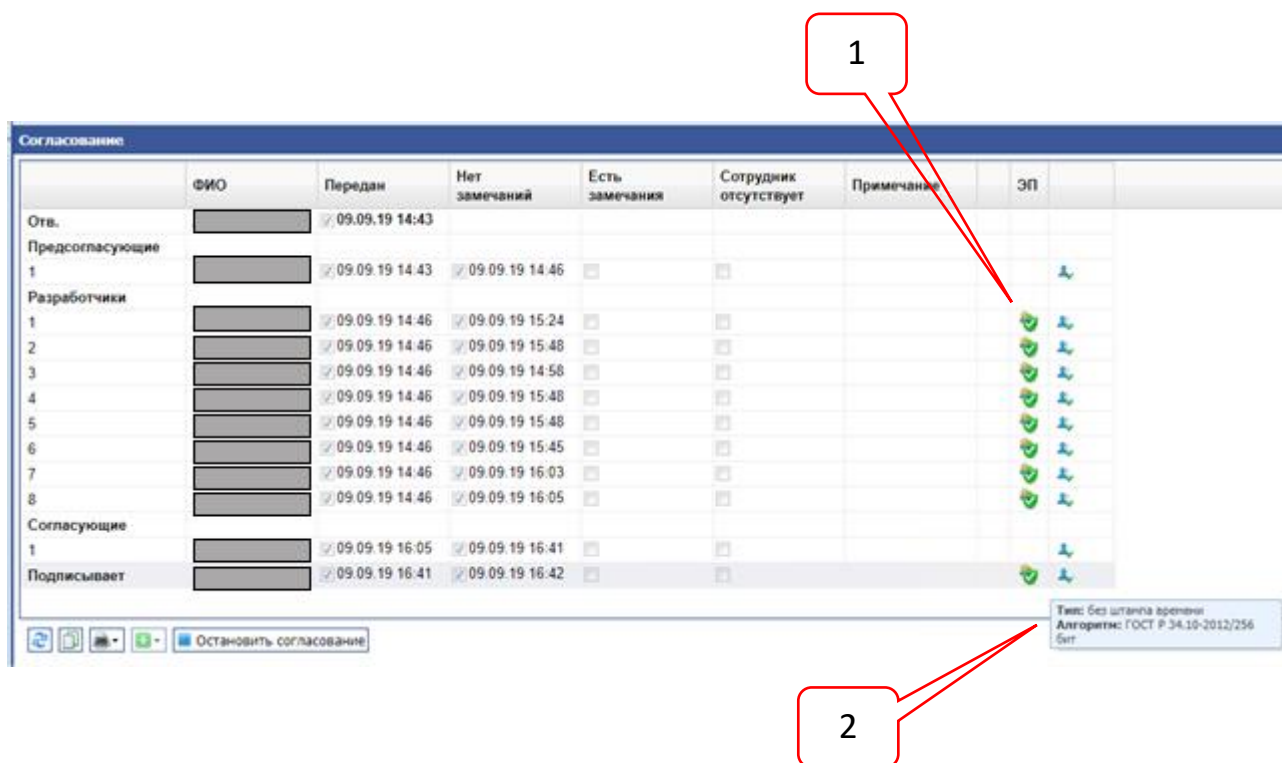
1

Согласование

| | ФИО | Передан | Нет замечаний | Есть замечания | Сотрудник отсутствует | Примечание | | ЭП | |
|---|---|---|---|---|---|---|---|---|---|
| Отв. | | 09.09.19 14:43 | | | | | | | |
| Предсогласующие | | | | | | | | | |
| 1 | | 09.09.19 14:43 | 09.09.19 14:46 | | | | | | |
| Разработчики | | | | | | | | | |
| 1 | | 09.09.19 14:46 | 09.09.19 15:24 | | | | | | |
| 2 | | 09.09.19 14:46 | 09.09.19 15:48 | | | | | | |
| 3 | | 09.09.19 14:46 | 09.09.19 14:58 | | | | | | |
| 4 | | 09.09.19 14:46 | 09.09.19 15:48 | | | | | | |
| 5 | | 09.09.19 14:46 | 09.09.19 15:48 | | | | | | |
| 6 | | 09.09.19 14:46 | 09.09.19 15:45 | | | | | | |
| 7 | | 09.09.19 14:46 | 09.09.19 16:03 | | | | | | |
| 8 | | 09.09.19 14:46 | 09.09.19 16:05 | | | | | | |
| Согласующие | | | | | | | | | |
| 1 | | 09.09.19 16:05 | 09.09.19 16:41 | | | | | | |
| Подписывает | | 09.09.19 16:41 | 09.09.19 16:42 | | | | | | |

Тип: без штампа времени
Алгоритм: ГОСТ Р 34.10-2012/256 бит

Остановить согласование

2